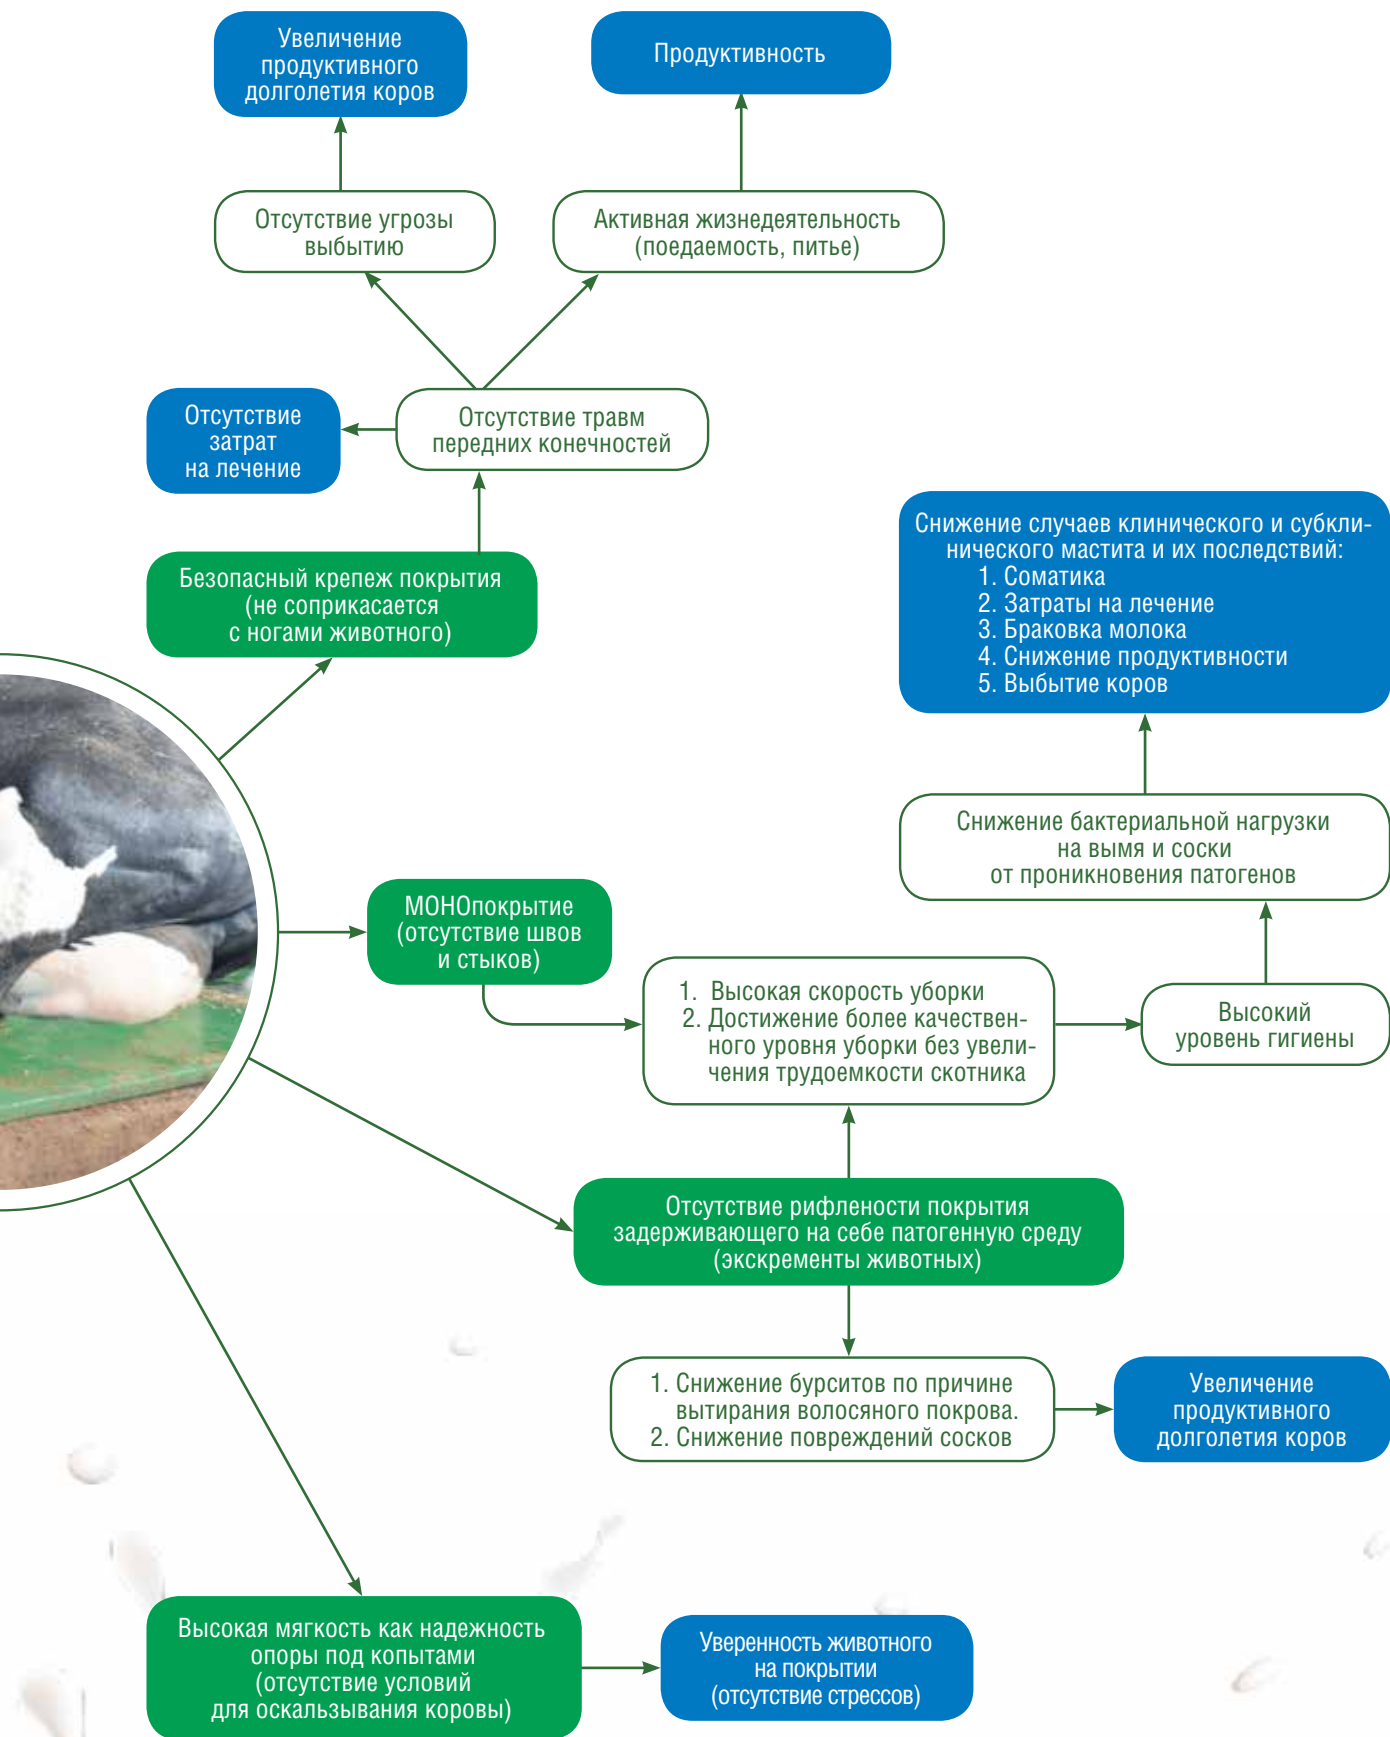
Увеличение продуктивного долголетия коров

Продуктивность

Отсутствие угрозы выбытию

Активная жизнедеятельность (поедаемость, питье)

Отсутствие затрат на лечение

Отсутствие травм передних конечностей

Снижение случаев клинического и субклинического мастита и их последствий:
1. Соматика
2. Затраты на лечение
3. Браковка молока
4. Снижение продуктивности
5. Выбытие коров

Безопасный крепеж покрытия (не соприкасается с ногами животного)

Снижение бактериальной нагрузки на вымя и соски от проникновения патогенов

МОНОпокрытие (отсутствие швов и стыков)

1. Высокая скорость уборки
2. Достижение более качественного уровня уборки без увеличения трудоемкости скотника

Высокий уровень гигиены

Отсутствие рифлености покрытия задерживающего на себе патогенную среду (экскременты животных)

1. Снижение бурситов по причине вытирания волосяного покрова.
2. Снижение повреждений сосков

Увеличение продуктивного долголетия коров

Высокая мягкость как надежность опоры под копытами (отсутствие условий для оскальзывания коровы)

Уверенность животного на покрытии (отсутствие стрессов)